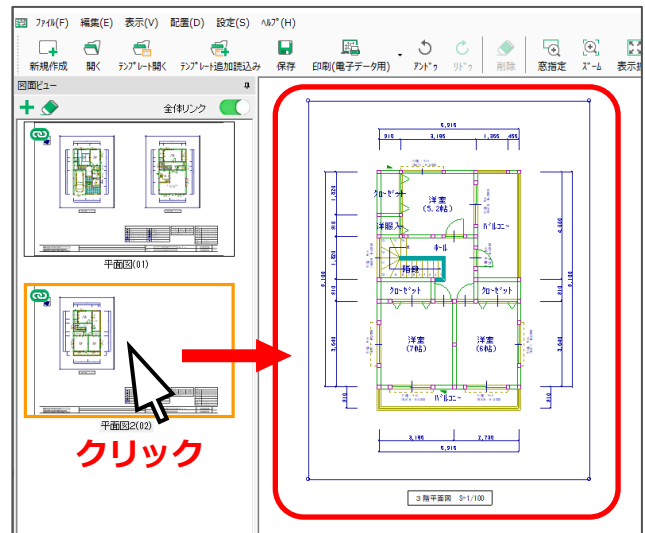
ﾌｧｲﾙ(F) 編集(E) 表示(V) 配置(D) 設定(S) ﾍﾙﾌﾟ(H)

新規作成 開く ﾃﾝﾌﾟﾚｰﾄ開く ﾃﾝﾌﾟﾚｰﾄ追加読込み 保存 印刷(電子データ用) ｱﾝﾄﾞｩ ﾘﾄﾞｩ 削除 窓指定 ｽﾞｰﾑ 表示範

図面ビュー

全体リンク

平面図(01)

平面図2(02)

クリック

5,915

910 3,185 1,365 455

クローゼット

洋室
(5.2帖)

バルコニー

洋服入

ホール

階段

クローゼット

クローゼット

洋室
(7帖)

洋室
(6帖)

バルコニー

3,185 2,730

5,915

3階平面図 S=1/100